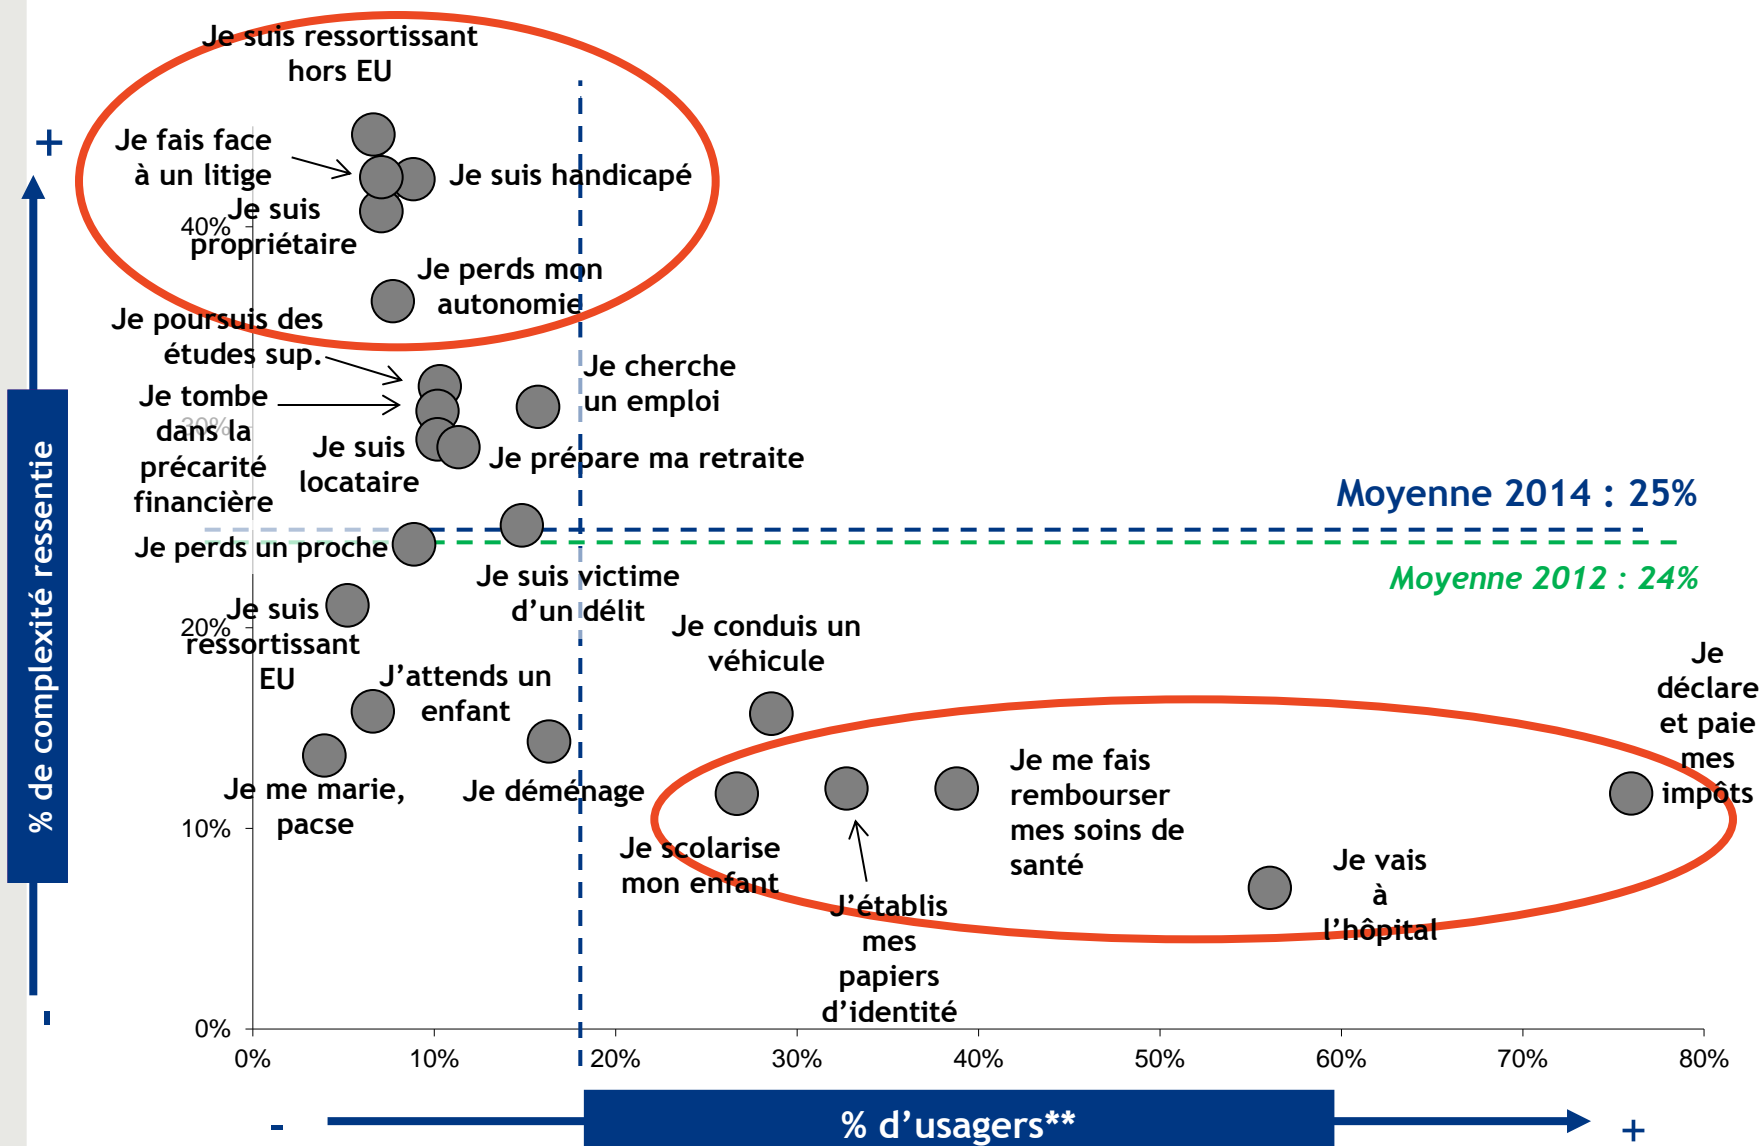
Je suis ressortissant hors EU

Je fais face à un litige

Je suis handicapé

Je suis propriétaire

Je perds mon autonomie

Je poursuis des études sup.

Je cherche un emploi

Je tombe dans la précarité financière

Je suis locataire

Je prépare ma retraite

Moyenne 2014 : 25%

Je perds un proche

Je suis victime d'un délit

Moyenne 2012 : 24%

Je suis ressortissant EU

J'attends un enfant

Je conduis un véhicule

Je déclare et paie mes impôts

Je me fais rembourser mes soins de santé

Je me marie, pacse

Je déménage

Je scolarise mon enfant

J'établis mes papiers d'identité

Je vais à l'hôpital

+

% de complexité ressentie

-

40%

30%

20%

10%

0%

0%

10%

20%

30%

40%

50%

60%

70%

80%

-

% d'usagers**

+